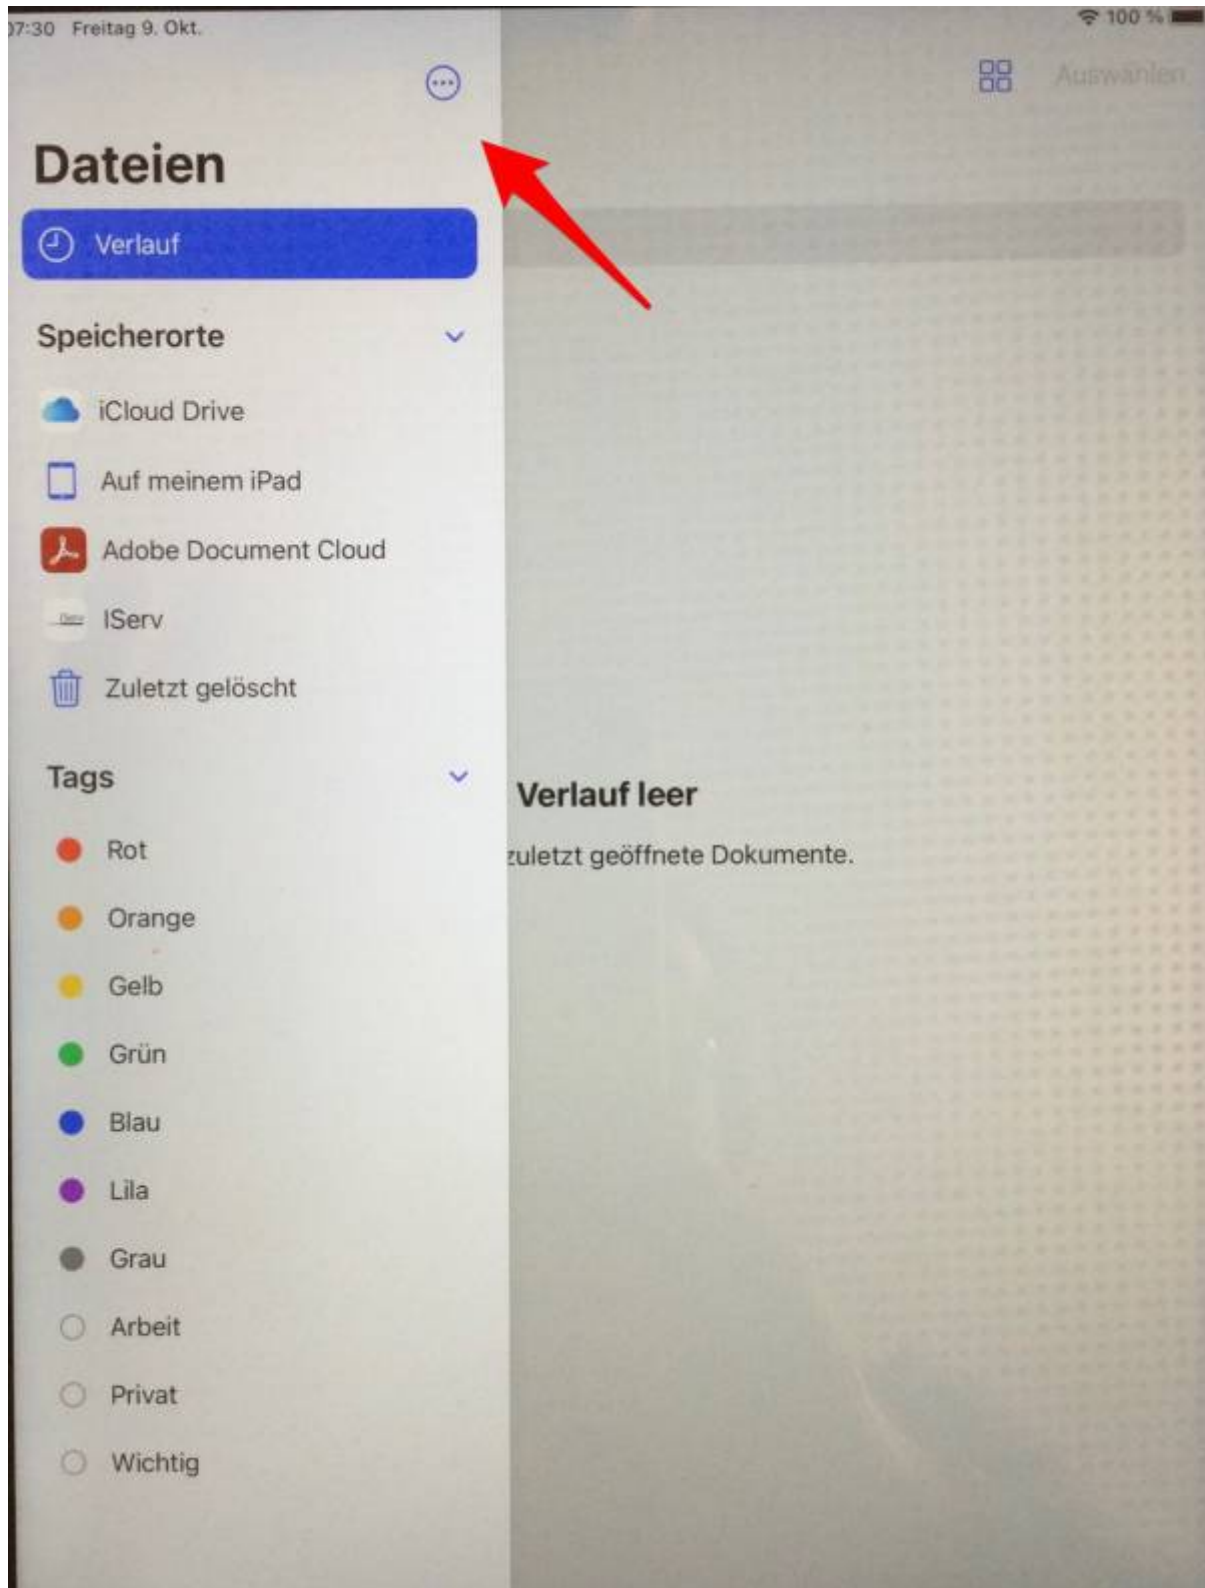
07:30 Freitag 9. Okt.

100 %

Auswählen

Dateien

Verlauf

Speicherorte

iCloud Drive

Auf meinem iPad

Adobe Document Cloud

IServ

Zuletzt gelöscht

Tags

Rot

Orange

Gelb

Grün

Blau

Lila

Grau

Arbeit

Privat

Wichtig

Verlauf leer

zuletzt geöffnete Dokumente.